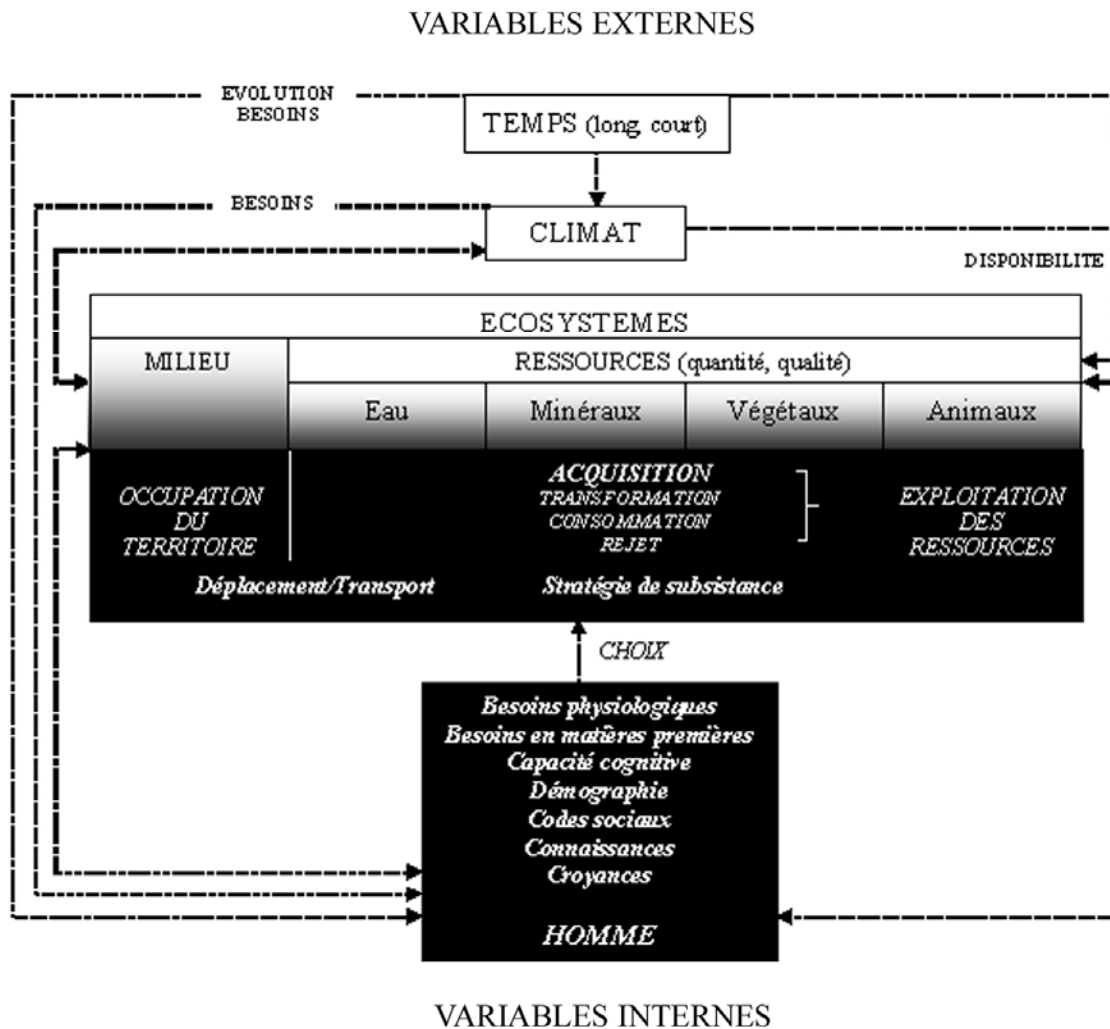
VARIABLES EXTERNES

EVOLUTION BESOINS

TEMPS (long, court)

BESOINS

CLIMAT

DISPONIBILITE

ECOSYSTEMES

MILIEU

RESSOURCES (quantité, qualité)

Eau

Minéraux

Végétaux

Animaux

OCCUPATION DU TERRITOIRE

ACQUISITION
TRANSFORMATION
CONSOMMATION
REJET

EXPLOITATION DES RESSOURCES

Déplacement/Transport

Stratégie de subsistance

CHOIX

Besoins physiologiques
Besoins en matières premières
Capacité cognitive
Démographie
Codes sociaux
Connaissances
Croyances

HOMME

VARIABLES INTERNES